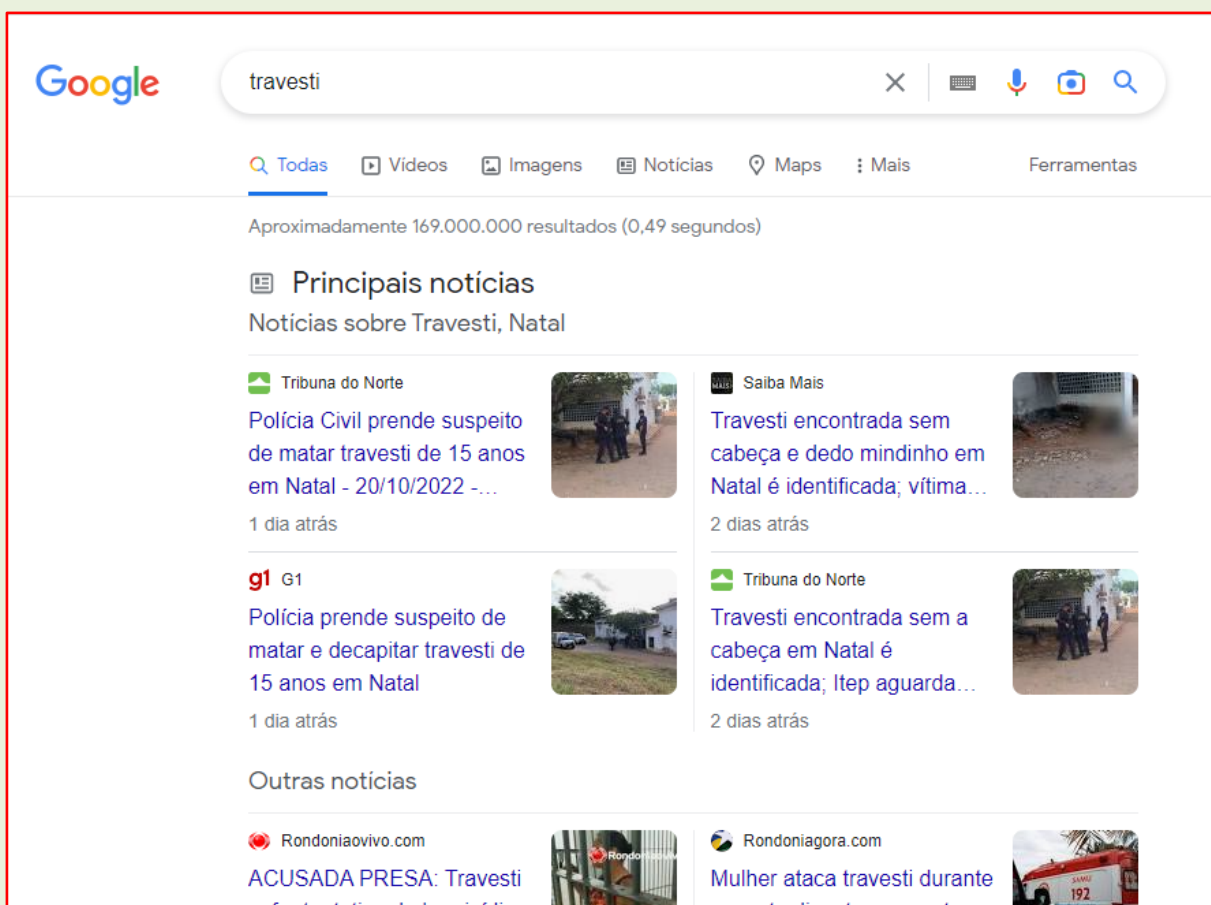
Google

travesti

Todas Vídeos Imagens Notícias Maps Mais Ferramentas

Aproximadamente 169.000.000 resultados (0,49 segundos)

Principais notícias

Notícias sobre Travesti, Natal

Tribuna do Norte
Polícia Civil prende suspeito de matar travesti de 15 anos em Natal - 20/10/2022 -...
1 dia atrás

Saiba Mais
Travesti encontrada sem cabeça e dedo mindinho em Natal é identificada; vítima...
2 dias atrás

g1 G1
Polícia prende suspeito de matar e decapitar travesti de 15 anos em Natal
1 dia atrás

Tribuna do Norte
Travesti encontrada sem a cabeça em Natal é identificada; Itep aguarda...
2 dias atrás

Outras notícias

Rondoniaovivo.com
ACUSADA PRESA: Travesti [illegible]

Rondoniagora.com
Mulher ataca travesti durante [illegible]